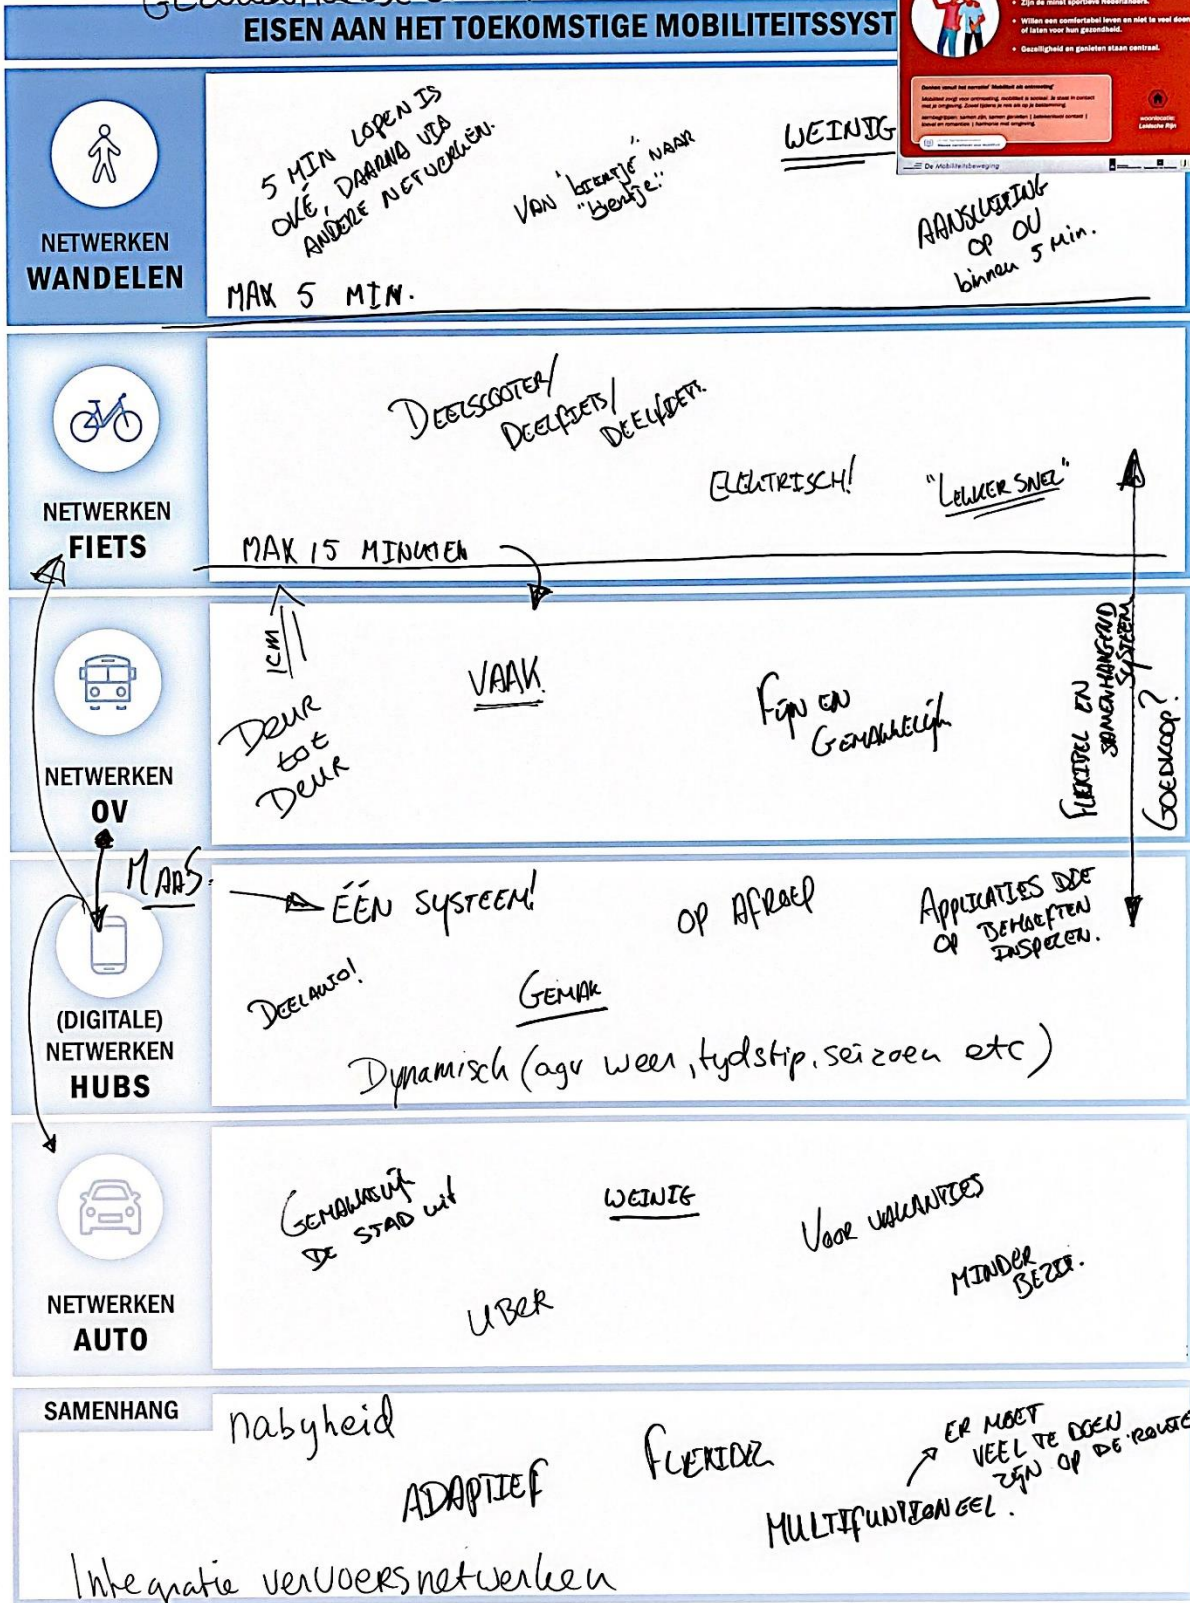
EISEN AAN HET TOEKOMSTIGE MOBILITEITSSYST

• Zijn de minst sportieve Nederlanders.
• Willen een comfortabel leven en niet te veel doen of laten voor hun gezondheid.
• Gezelligheid en genieten staan centraal.

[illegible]

De Mobiliteitsbeweging

NETWERKEN WANDELEN

5 MIN LOPEN IS OKÉ, DAARNA VIA ANDERE NETWERKEN.

VAN 'bleatje' naar "benfje"

WEINIG

AANSLUITING OP OV binnen 5 min.

MAX 5 MIN.

NETWERKEN FIETS

DEELSCOOTER/ DEELFIETS/ DEELKRET.

ELEKTRISCH!

"LEKKER SNEL"

MAX 15 MINUTEN

NETWERKEN OV

1KM

Deur tot Deur

VAAK

Fijn en Gemakkelijk

FLEXIBEL EN SAMENHANGEND SYSTEEM

GOEDKOOP?

MAAS.

(DIGITALE) NETWERKEN HUBS

ÉÉN SYSTEEM!

OP AFROEP

APPLICATIES DIE OP BEHOEFTEN INSPELEN.

DEELAUTO!

GEMAK

Dynamisch (agv weer, tydstip, seizoen etc)

NETWERKEN AUTO

GEMAKKELIJK DE STAD UIT

WEINIG

VOOR VAKANTIES

MINDER BEZIT.

UBER

SAMENHANG

nabyheid

ADAPTIEF

FLEXIBEL

ER MOET VEEL TE DOEN ZIJN OP DE ROUTE

MULTIFUNCTIONEEL.

Integratie vervoersnetwerken